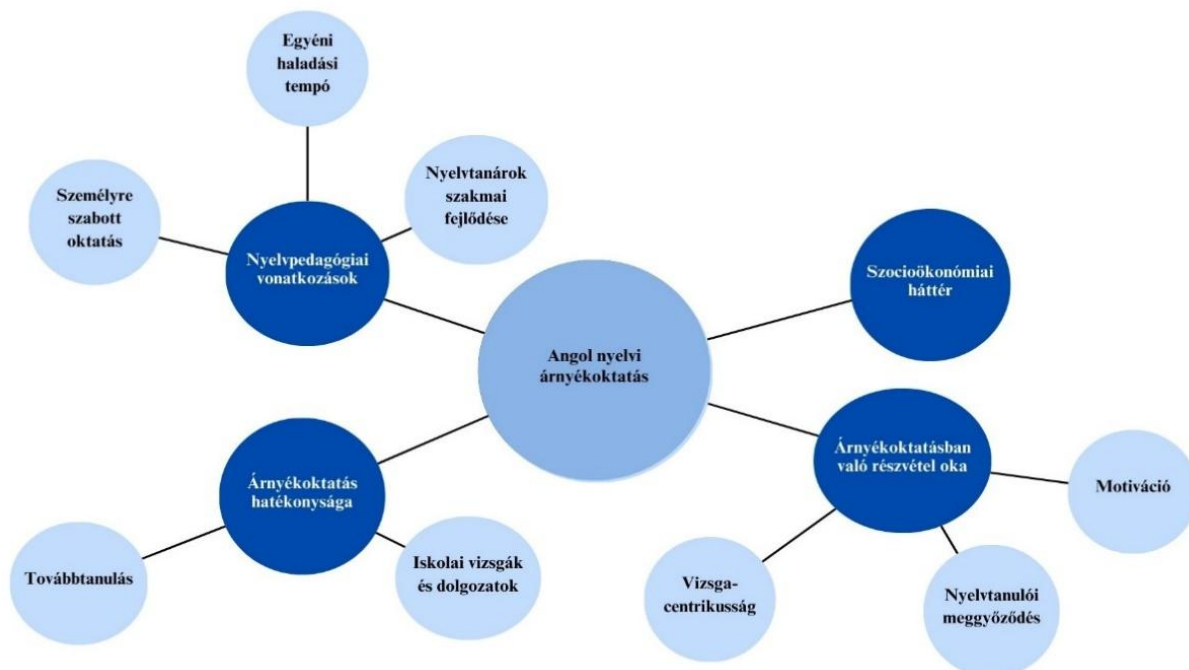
Egyéni haladási tempó

Személyre szabott oktatás

Nyelvtanárok szakmai fejlődése

Nyelvpedagógiai vonatkozások

Szocioökonómiai háttér

Angol nyelvi árnyékoktatás

Árnyékoktatás hatékonysága

Árnyékoktatásban való részvétel oka

Motiváció

Továbbtanulás

Iskolai vizsgák és dolgozatok

Vizsga-centrikusság

Nyelvtanulói meggyőződés